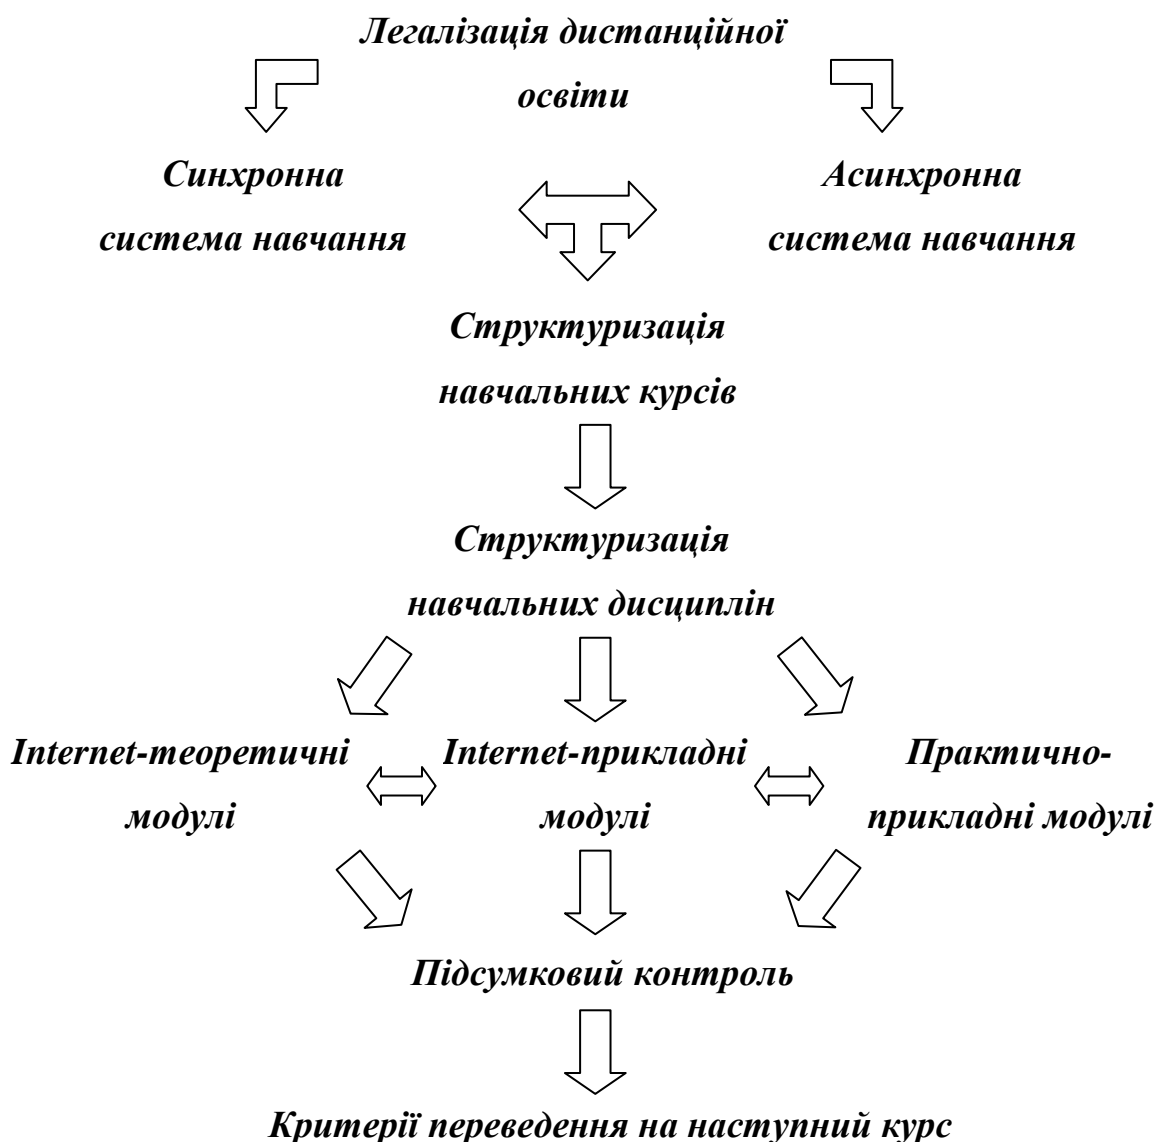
Легалізація дистанційної освіти

Синхронна система навчання

Асинхронна система навчання

Структуризація навчальних курсів

Структуризація навчальних дисциплін

Internet-теоретичні модулі

Internet-прикладні модулі

Практично-прикладні модулі

Підсумковий контроль

Критерії переведення на наступний курс